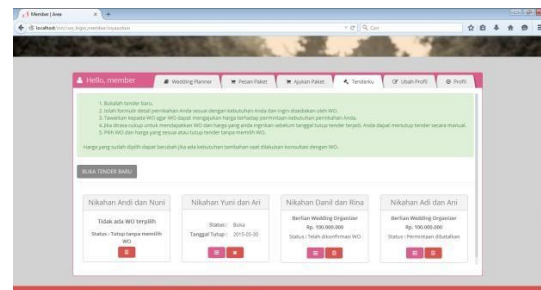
Member | Area

localhost/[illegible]/member/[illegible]

Cari

Hello, member

Wedding Planner

Pesan Paket

Ajukan Paket

Tenderku

Ubah Profil

Profil

1. Bukalah tender baru.
2. Isilah formulir detail pernikahan Anda sesuai dengan kebutuhan Anda dan ingin disediakan oleh WO.
3. Tawarkan kepada WO agar WO dapat mengajukan harga terhadap permintaan kebutuhan pernikahan Anda.
4. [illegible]
5. Pilih WO dan harga yang sesuai atau tutup tender tanpa memilih WO.

Harga yang sudah dipilih dapat berubah jika ada kebutuhan tambahan saat dilakukan konsultasi dengan WO.

BUKA TENDER BARU

Nikahan Andi dan Nuni

Tidak ada WO terpilih

Status : Tutup tanpa memilih WO

Nikahan Yuni dan Ari

Status : Buka

Tanggal Tutup : 2015-05-30

Nikahan Danil dan Rina

Berlian Wedding Organizer

Rp. 100.000.000

Status : Telah dikonfirmasi WO

Nikahan Adi dan Ani

Berlian Wedding Organizer

Rp. 100.000.000

Status : Permintaan dibatalkan